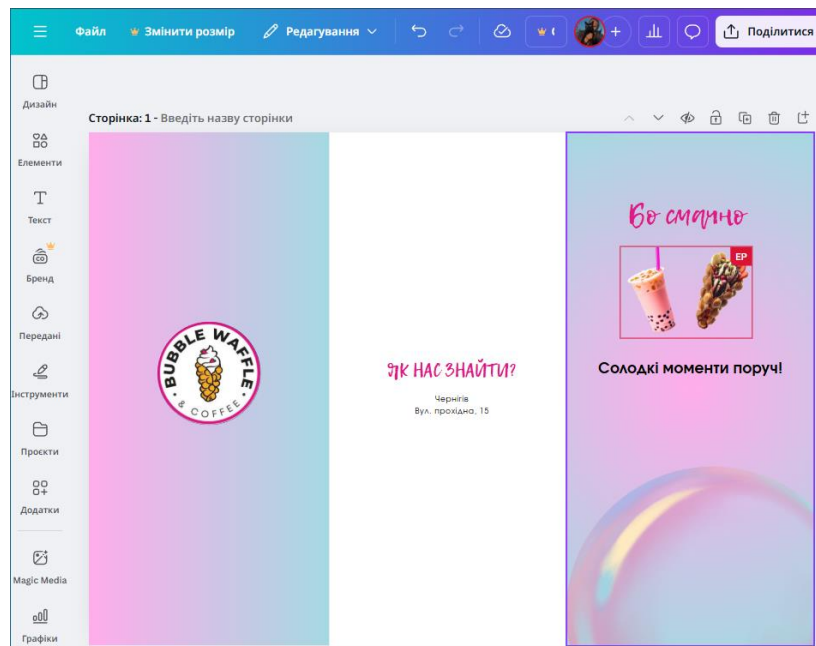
Файл Змінити розмір Редагування Поділитися

Дизайн
Елементи
Текст
Бренд
Передані
Інструменти
Проєкти
Додатки
Magic Media
Графіки

Сторінка: 1 - Введіть назву сторінки

BUBBLE WAFFLE & COFFEE

ЯК НАС ЗНАЙТИ?
Чернігів
Вул. прохідна, 15

Во смачно
EP
Солодкі моменти поруч!